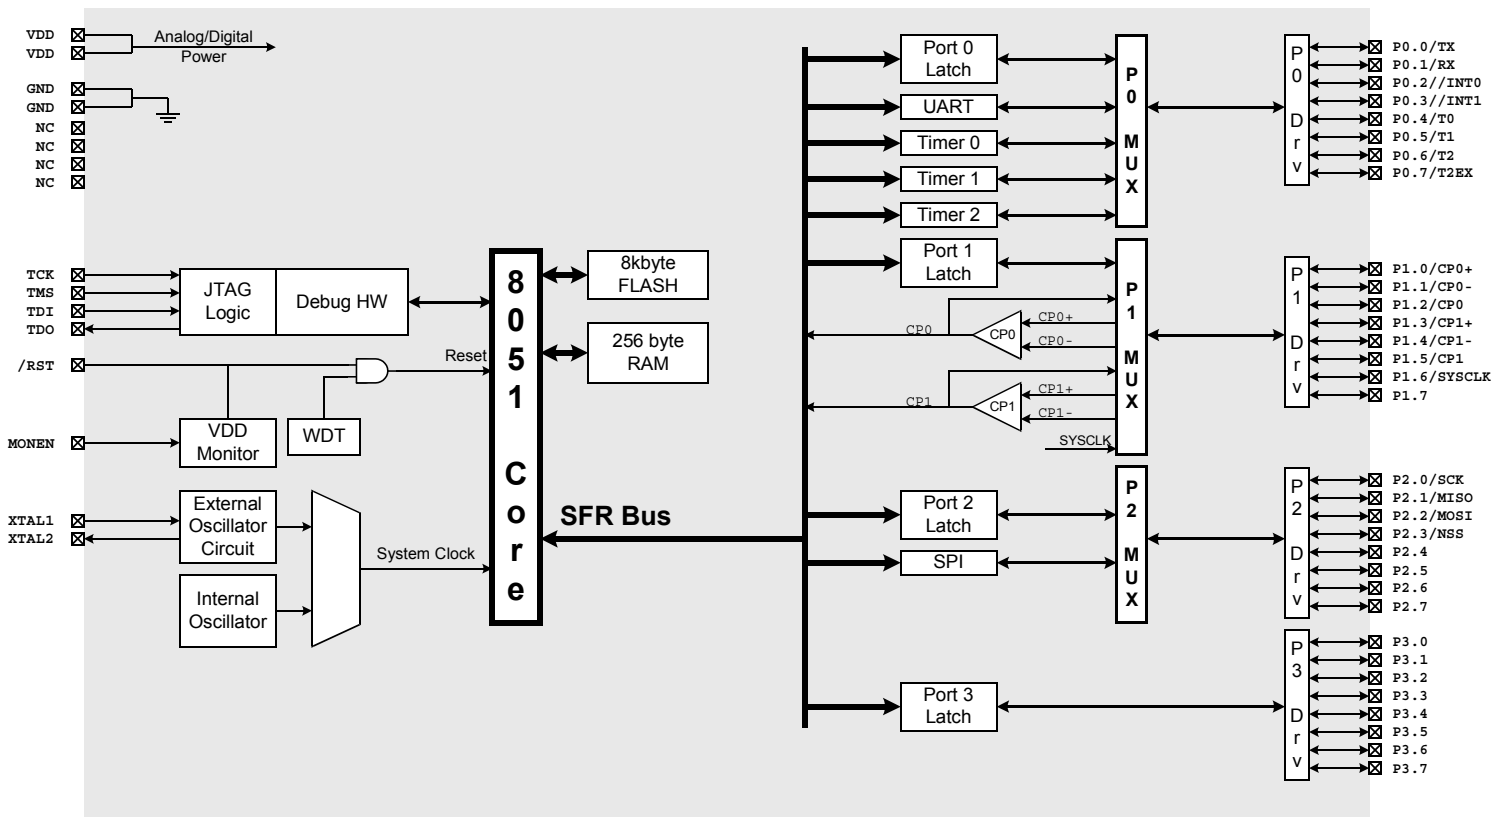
VDD
VDD
Analog/Digital Power
GND
GND
NC
NC
NC
NC

TCK
TMS
TDI
TDO
JTAG Logic
Debug HW
/RST
Reset
MONEN
VDD Monitor
WDT
XTAL1
XTAL2
External Oscillator Circuit
Internal Oscillator
System Clock

8 0 5 1 C o r e
8kbyte FLASH
256 byte RAM
SFR Bus

Port 0 Latch
UART
Timer 0
Timer 1
Timer 2
P 0 M U X
P 0 D r v
P0.0/TX
P0.1/RX
P0.2//INT0
P0.3//INT1
P0.4/T0
P0.5/T1
P0.6/T2
P0.7/T2EX

Port 1 Latch
CP0
CP0+
CP0-
CP0
CP1
CP1+
CP1-
CP1
SYSCLK
P 1 M U X
P 1 D r v
P1.0/CP0+
P1.1/CP0-
P1.2/CP0
P1.3/CP1+
P1.4/CP1-
P1.5/CP1
P1.6/SYSCLK
P1.7

Port 2 Latch
SPI
P 2 M U X
P 2 D r v
P2.0/SCK
P2.1/MISO
P2.2/MOSI
P2.3/NSS
P2.4
P2.5
P2.6
P2.7

Port 3 Latch
P 3 D r v
P3.0
P3.1
P3.2
P3.3
P3.4
P3.5
P3.6
P3.7